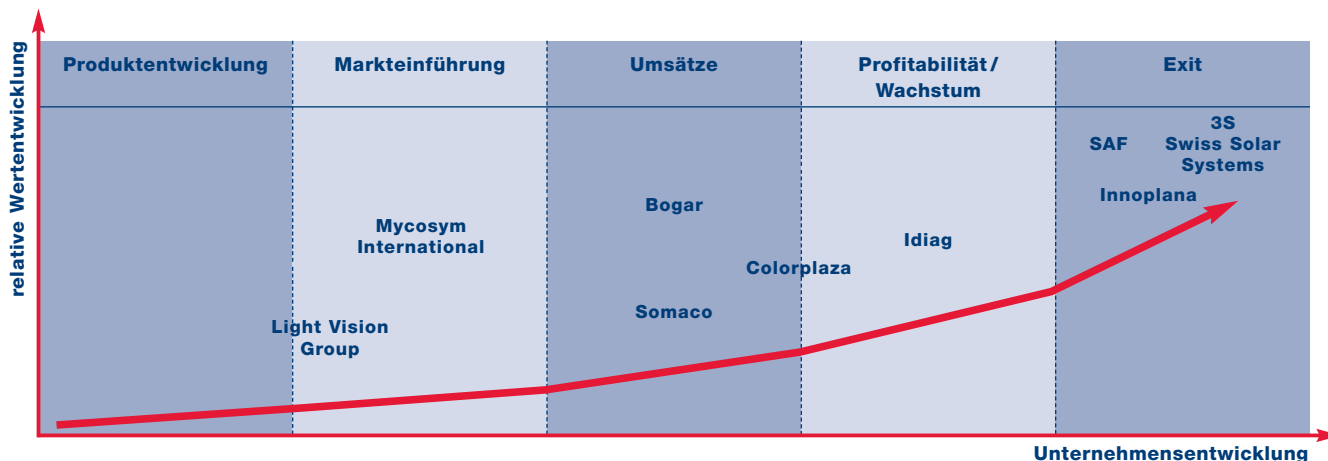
relative Wertentwicklung

Produktentwicklung

Markteinführung

Umsätze

Profitabilität / Wachstum

Exit

3S Swiss Solar Systems

SAF

Innoplana

Bogar

Mycosym International

Idiag

Colorplaza

Somaco

Light Vision Group

Unternehmensentwicklung